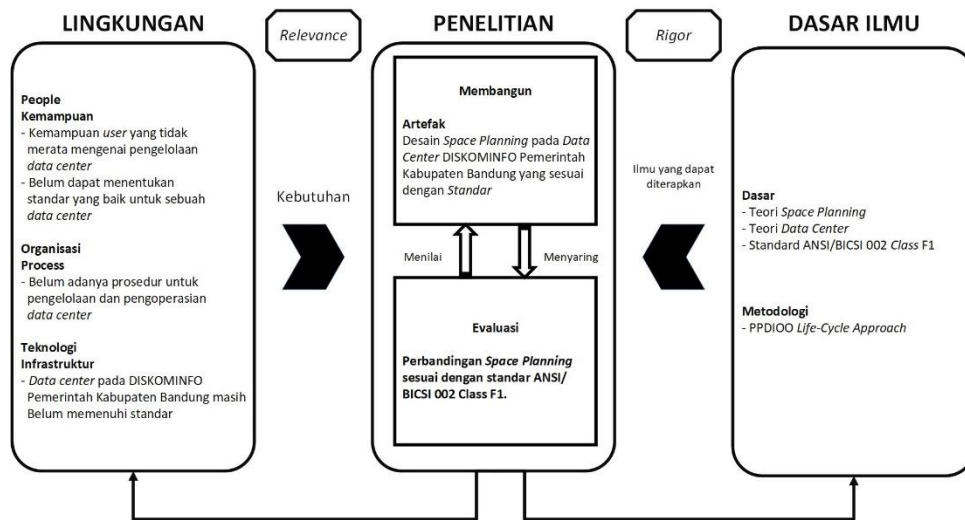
LINGKUNGAN

Relevance

PENELITIAN

Rigor

DASAR ILMU

People
Kemampuan
- Kemampuan user yang tidak merata mengenai pengelolaan data center
- Belum dapat menentukan standar yang baik untuk sebuah data center

Organisasi
Process
- Belum adanya prosedur untuk pengelolaan dan pengoperasian data center

Teknologi
Infrastruktur
- Data center pada DISKOMINFO Pemerintah Kabupaten Bandung masih Belum memenuhi standar

Kebutuhan

Membangun

Artefak
Desain Space Planning pada Data Center DISKOMINFO Pemerintah Kabupaten Bandung yang sesuai dengan Standar

Menilai

Menyaring

Evaluasi

Perbandingan Space Planning sesuai dengan standar ANSI/ BICSI 002 Class F1.

Ilmu yang dapat diterapkan

Dasar
- Teori Space Planning
- Teori Data Center
- Standard ANSI/BICSI 002 Class F1

Metodologi
- PPDIOO Life-Cycle Approach